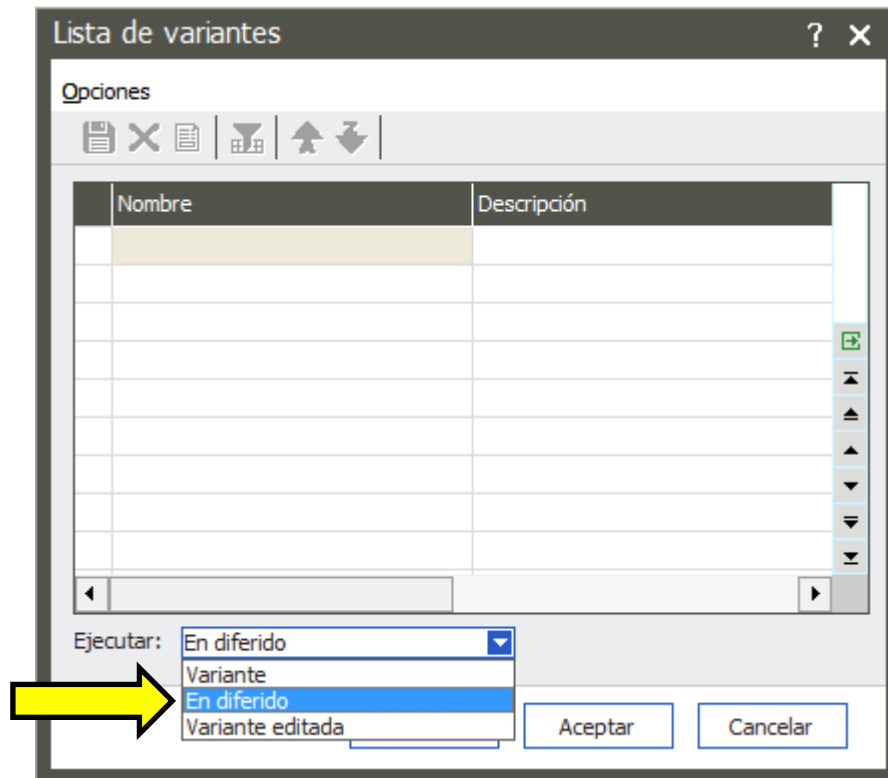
Lista de variantes ? ✕

Opciones

| | Nombre | Descripción |
|---|---|---|
| | | |
| | | |
| | | |
| | | |
| | | |
| | | |
| | | |
| | | |
| | | |

Ejecutar: En diferido

Variante
En diferido
Variante editada

Aceptar Cancelar